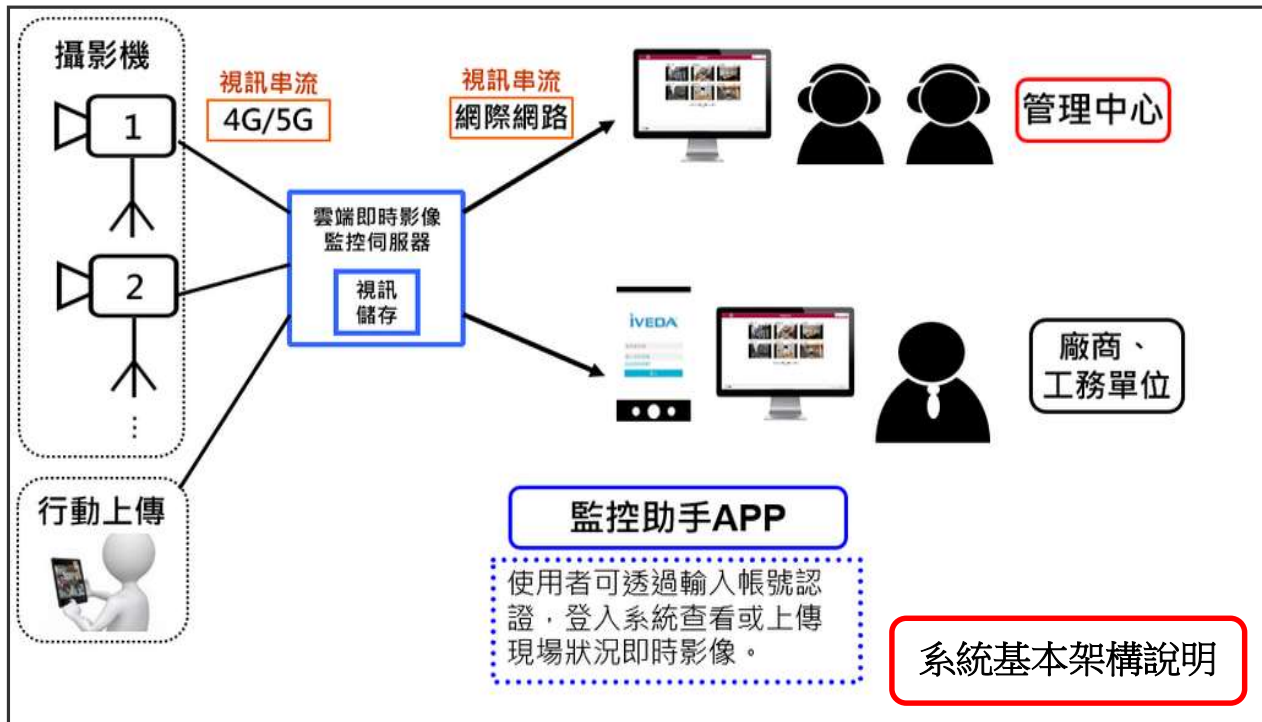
攝影機

1

2

⋮

視訊串流
4G/5G

視訊串流
網際網路

雲端即時影像監控伺服器

視訊儲存

管理中心

IVEDA

廠商、工務單位

行動上傳

監控助手APP

使用者可透過輸入帳號認證，登入系統查看或上傳現場狀況即時影像。

系統基本架構說明